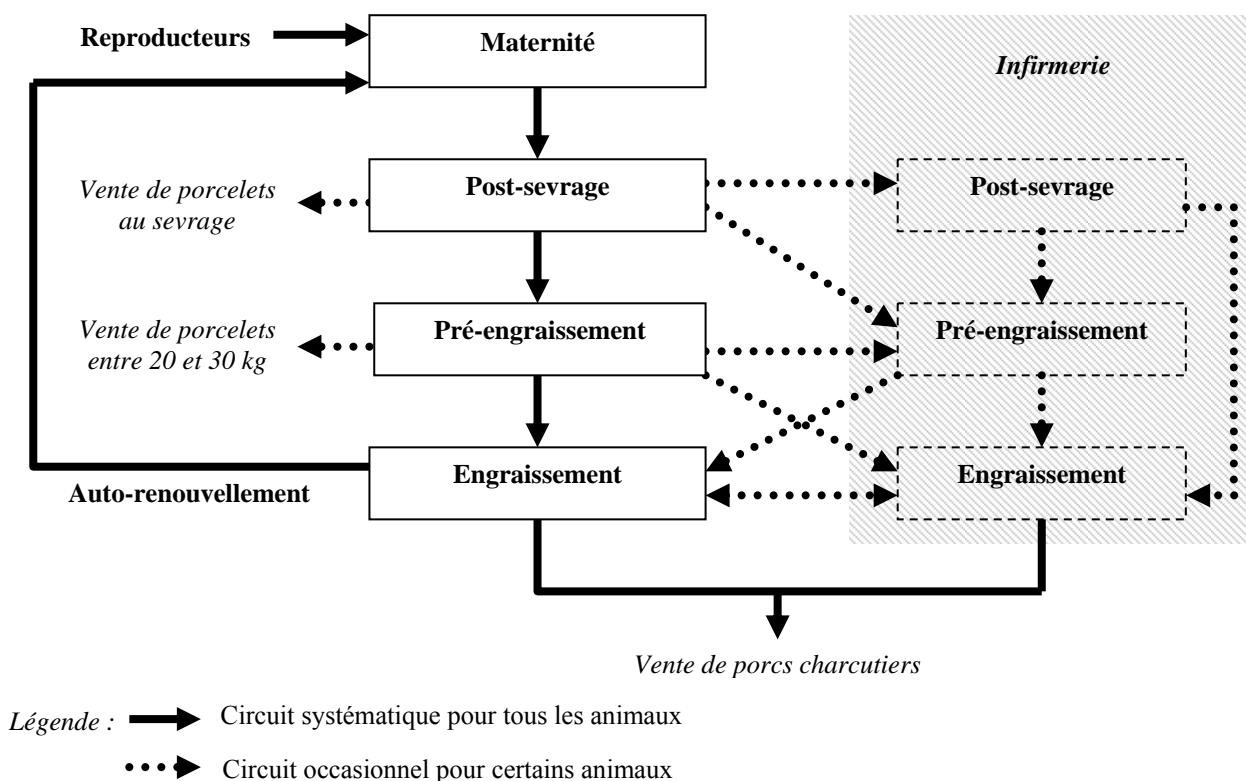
Reproducteurs

Maternité

Infirmerie

Vente de porcelets au sevrage

Post-sevrage

Post-sevrage

Vente de porcelets entre 20 et 30 kg

Pré-engraissement

Pré-engraissement

Engraissement

Engraissement

Auto-renouvellement

Vente de porcs charcutiers

Légende : Circuit systématique pour tous les animaux

Circuit occasionnel pour certains animaux